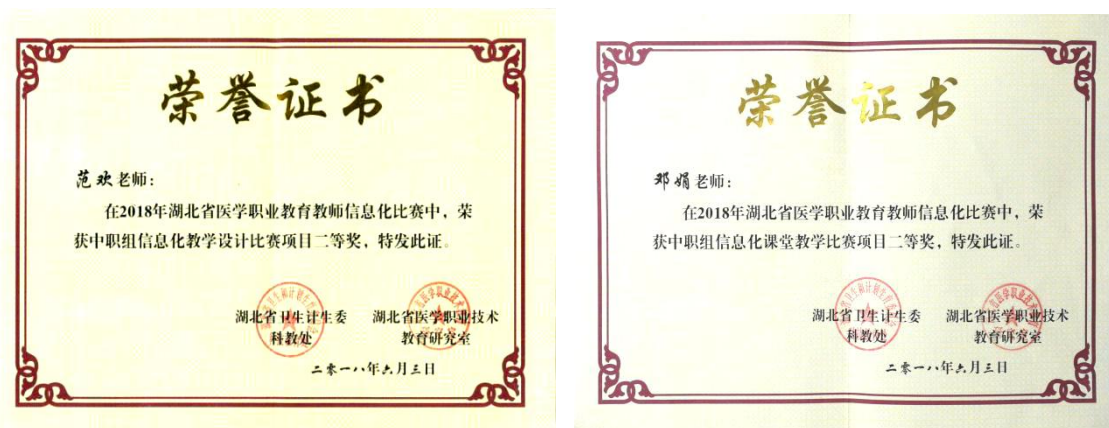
荣誉证书

范欢老师：

在2018年湖北省医学职业教育教师信息化比赛中，荣获中职组信息化教学设计比赛项目二等奖，特发此证。

湖北省卫生计生委
科教处

湖北省医学职业技术
教育研究室

二零一八年六月三日

荣誉证书

郑娟老师：

在2018年湖北省医学职业教育教师信息化比赛中，荣获中职组信息化课堂教学比赛项目二等奖，特发此证。

湖北省卫生计生委
科教处

湖北省医学职业技术
教育研究室

二零一八年六月三日